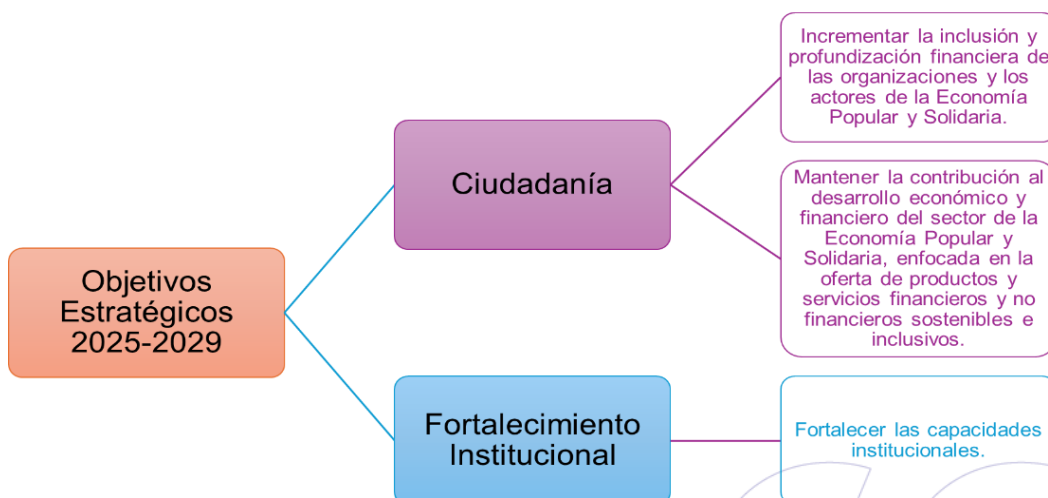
Objetivos Estratégicos 2025-2029

Ciudadanía

Incrementar la inclusión y profundización financiera de las organizaciones y los actores de la Economía Popular y Solidaria.

Mantener la contribución al desarrollo económico y financiero del sector de la Economía Popular y Solidaria, enfocada en la oferta de productos y servicios financieros y no financieros sostenibles e inclusivos.

Fortalecimiento Institucional

Fortalecer las capacidades institucionales.